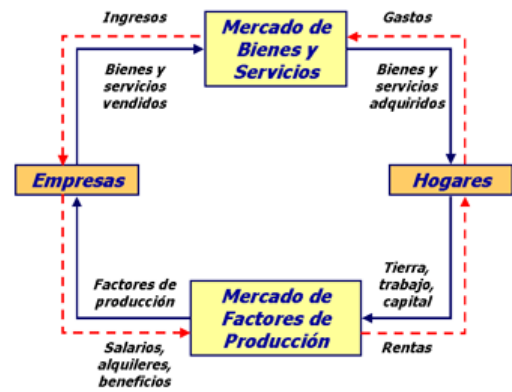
Ingresos

Mercado de Bienes y Servicios

Gastos

Bienes y servicios vendidos

Bienes y servicios adquiridos

Empresas

Hogares

Factores de producción

Mercado de Factores de Producción

Tierra, trabajo, capital

Salarios, alquileres, beneficios

Rentas